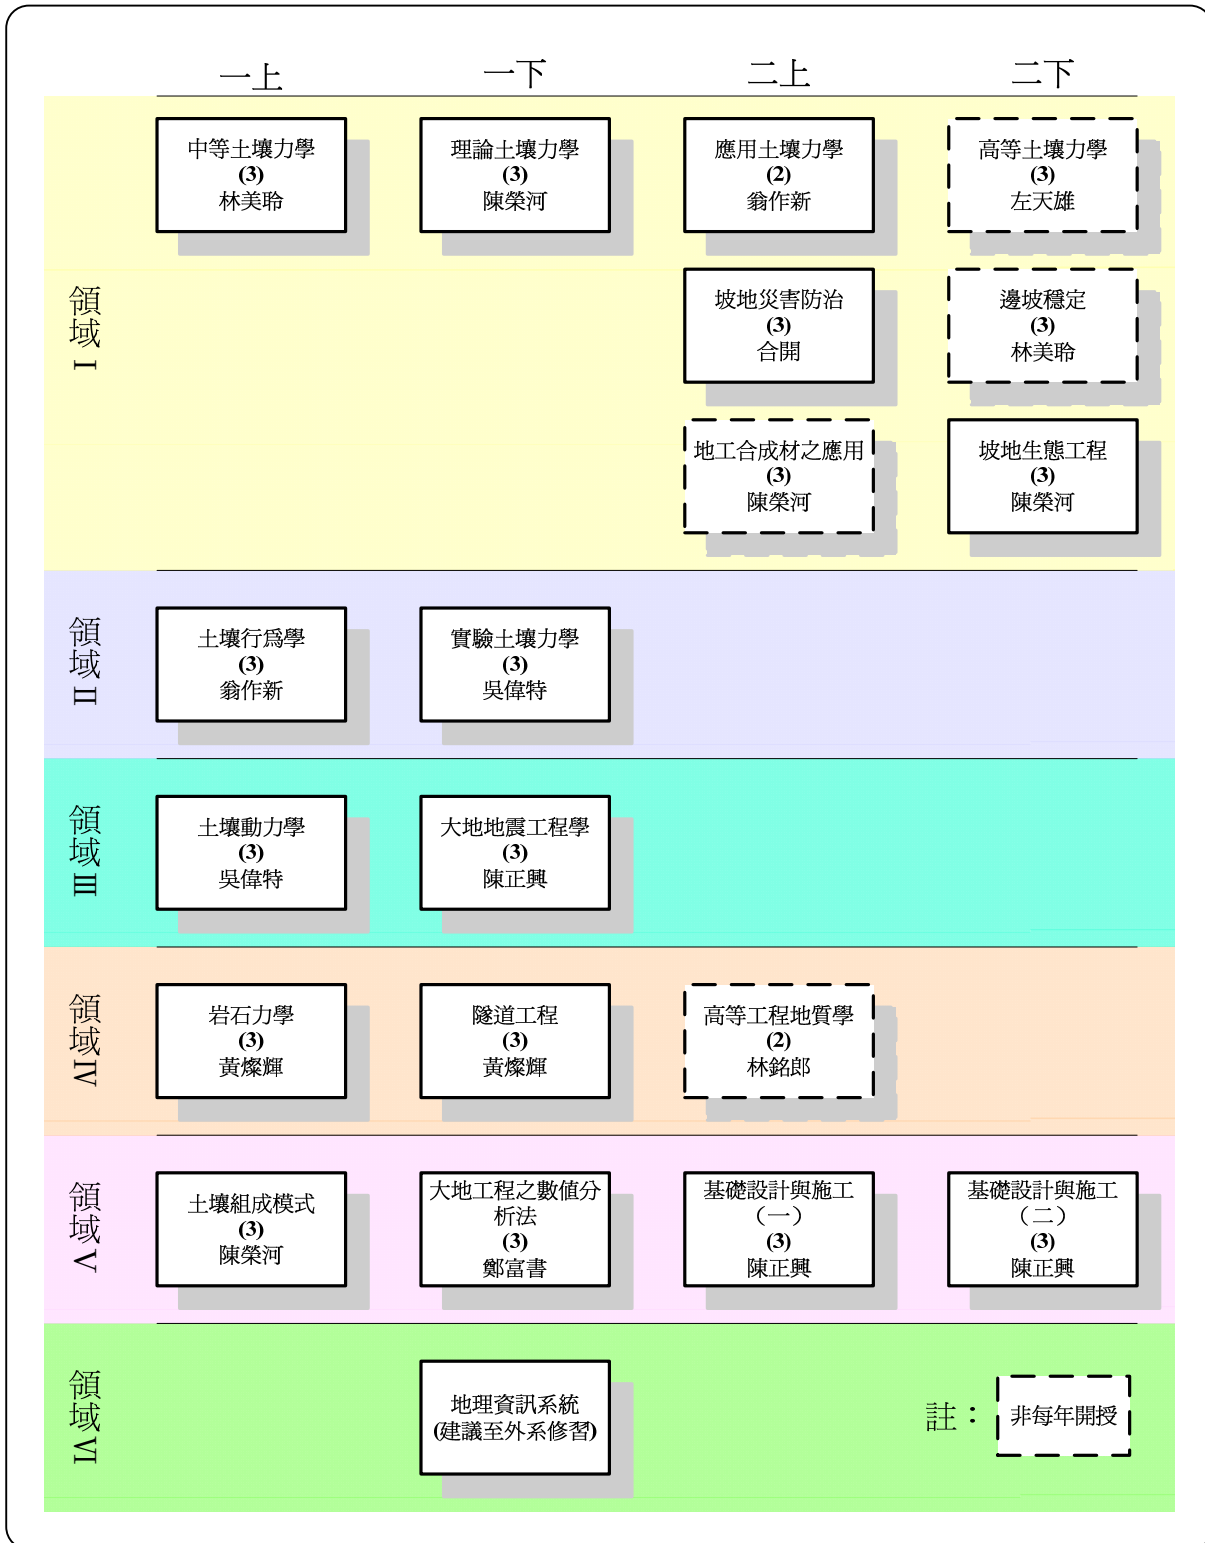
一上 一下 二上 二下

領域 I

中等土壤力學
(3)
林美聆

理論土壤力學
(3)
陳榮河

應用土壤力學
(2)
翁作新

高等土壤力學
(3)
左天雄

坡地災害防治
(3)
合開

邊坡穩定
(3)
林美聆

地工合成材之應用
(3)
陳榮河

坡地生態工程
(3)
陳榮河

領域 II

土壤行爲學
(3)
翁作新

實驗土壤力學
(3)
吳偉特

領域 III

土壤動力學
(3)
吳偉特

大地地震工程學
(3)
陳正興

領域 IV

岩石力學
(3)
黃燦輝

隧道工程
(3)
黃燦輝

高等工程地質學
(2)
林銘郎

領域 V

土壤組成模式
(3)
陳榮河

大地工程之數值分析法
(3)
鄭富書

基礎設計與施工
（一）
(3)
陳正興

基礎設計與施工
（二）
(3)
陳正興

領域 VI

地理資訊系統
(建議至外系修習)

註：非每年開授